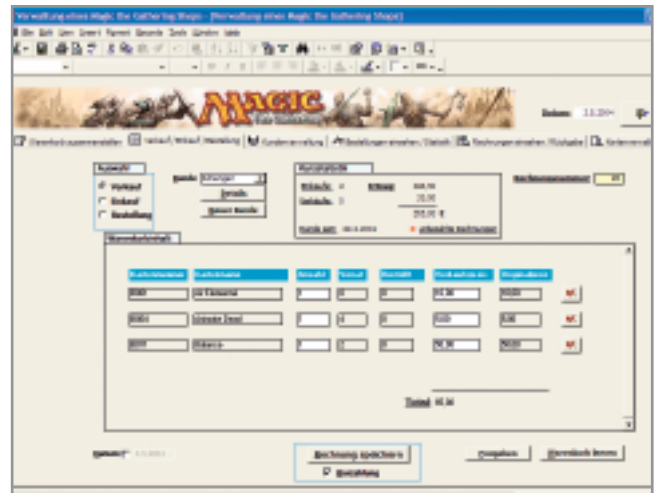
Verwaltung eines Magic: the Gathering Shops - [Verwaltung eines Magic: the Gathering Shops]

MAGIC
The Gathering

Datum: 13.2004

Auswahl
Verkauf
Einkauf
Bestellung

Kunde:
Details
Neuer Kunde

Warenkorb

Rechnungsnummer:

Rechnung speichern
Bestätigung

Ausgeben
Warenkorb leeren

Total: 41,50

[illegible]